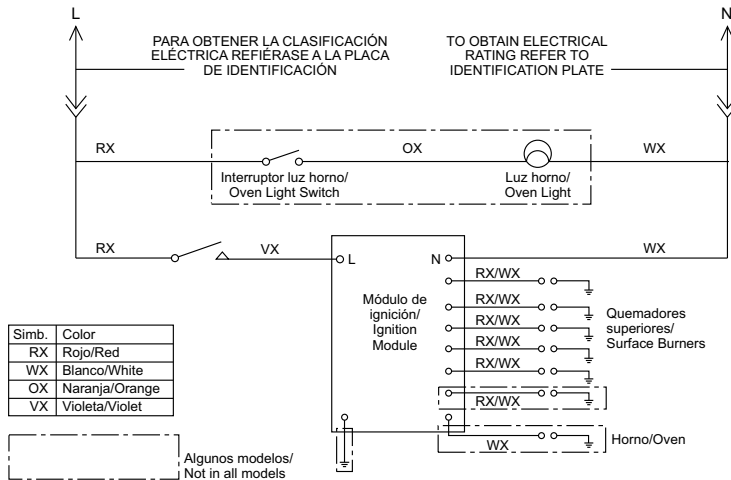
L

N

PARA OBTENER LA CLASIFICACIÓN ELÉCTRICA REFIÉRASE A LA PLACA DE IDENTIFICACIÓN

TO OBTAIN ELECTRICAL RATING REFER TO IDENTIFICATION PLATE

RX

OX

WX

Interruptor luz horno/ Oven Light Switch

Luz horno/ Oven Light

RX

VX

WX

L

N

RX/WX

RX/WX

RX/WX

RX/WX

RX/WX

RX/WX

WX

Módulo de ignición/ Ignition Module

Quemadores superiores/ Surface Burners

Horno/Oven

| Simb. | Color |
|---|---|
| RX | Rojo/Red |
| WX | Blanco/White |
| OX | Naranja/Orange |
| VX | Violeta/Violet |

Algunos modelos/ Not in all models